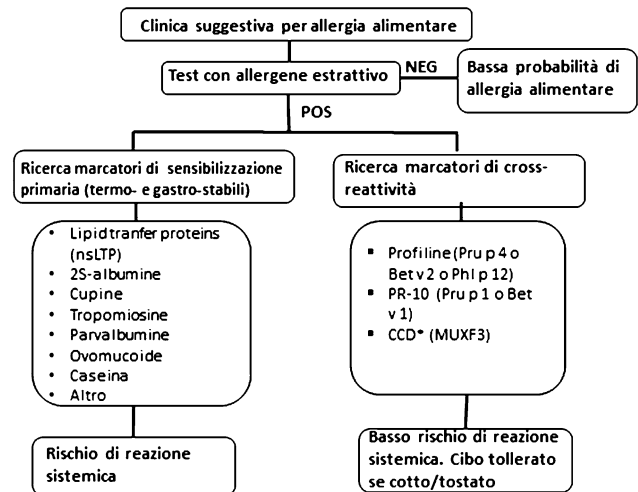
Clinica suggestiva per allergia alimentare

Test con allergene estrattivo

NEG

Bassa probabilità di allergia alimentare

POS

Ricerca marcatori di sensibilizzazione primaria (termo- e gastro-stabili)

- Lipid tranfer proteins (nsLTP)
- 2S-albumine
- Cupine
- Tropomiosine
- Parvalbumine
- Ovomucoide
- Caseina
- Altro

Rischio di reazione sistemica

Ricerca marcatori di cross-reattività

- Profiline (Pru p 4 o Bet v 2 o Phl p 12)
- PR-10 (Pru p 1 o Bet v 1)
- CCD* (MUXF3)

Basso rischio di reazione sistemica. Cibo tollerato se cotto/tostato